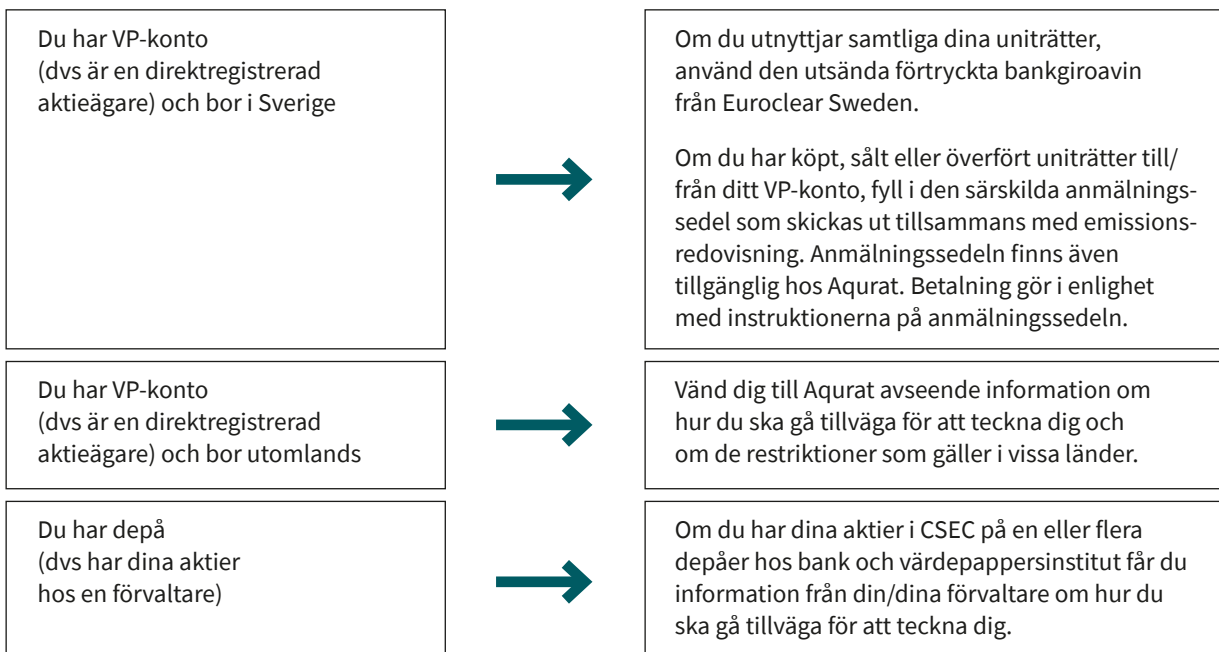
Du har VP-konto
(dvs är en direktregistrerad aktieägare) och bor i Sverige

Om du utnyttjar samtliga dina uniträtter, använd den utsända förtryckta bankgiroavin från Euroclear Sweden.

Om du har köpt, sålt eller överfört uniträtter till/från ditt VP-konto, fyll i den särskilda anmälningssedel som skickas ut tillsammans med emissionsredovisning. Anmälningssedeln finns även tillgänglig hos Aqurat. Betalning gör i enlighet med instruktionerna på anmälningssedeln.

Du har VP-konto
(dvs är en direktregistrerad aktieägare) och bor utomlands

Vänd dig till Aqurat avseende information om hur du ska gå tillväga för att teckna dig och om de restriktioner som gäller i vissa länder.

Du har depå
(dvs har dina aktier hos en förvaltare)

Om du har dina aktier i CSEC på en eller flera depåer hos bank och värdepappersinstitut får du information från din/dina förvaltare om hur du ska gå tillväga för att teckna dig.